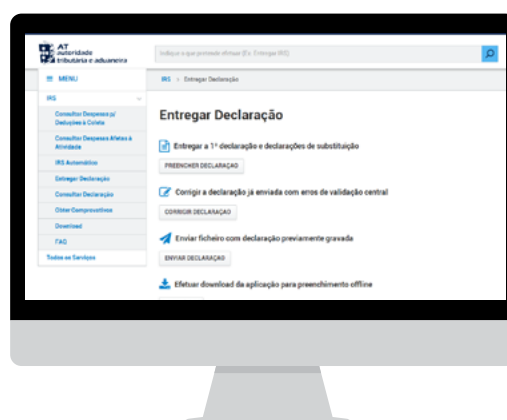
AT autoridade tributária e aduaneira

Indique o que pretende efetuar (Ex.: Entregar IRS)

MENU

IRS

Consultar Despesas p/ Deduções à Coleta

Consultar Despesas Afetas à Atividade

IRS Automático

Entregar Declaração

Consultar Declaração

Obter Comprovativos

Download

FAQ

Todos os Serviços

IRS > Entregar Declaração

Entregar Declaração

Entregar a 1ª declaração e declarações de substituição

PREENCHER DECLARAÇÃO

Corrigir a declaração já enviada com erros de validação central

CORRIGIR DECLARAÇÃO

Enviar ficheiro com declaração previamente gravada

ENVIAR DECLARAÇÃO

Efetuar download da aplicação para preenchimento offline